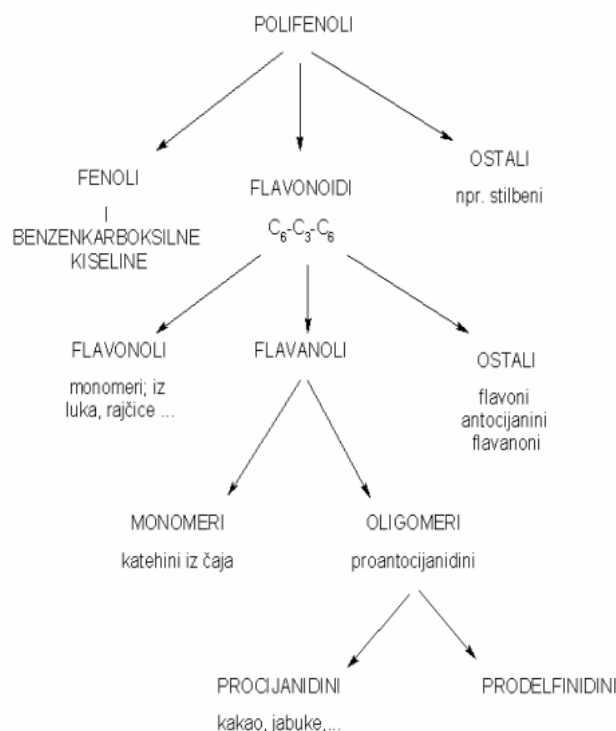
POLIFENOLI

FENOLI
I
BENZENKARBOKSILNE
KISELINE

FLAVONOIDI
$C_6$-$C_3$-$C_6$

OSTALI
npr. stilbeni

FLAVONOLI
monomeri; iz luka, rajčice ...

FLAVANOLI

OSTALI
flavoni
antocijanini
flavanoni

MONOMERI
katehini iz čaja

OLIGOMERI
proantocijanidini

PROCIJANIDINI
kakao, jabuke,...

PRODELFINIDINI